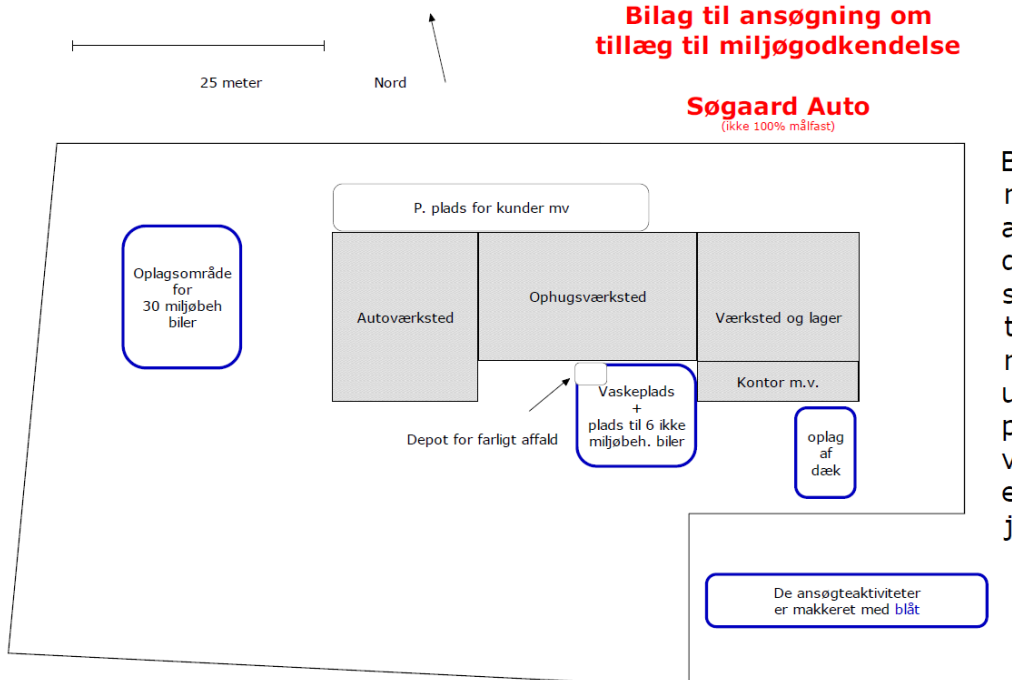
Bilag til ansøgning om tillæg til miljøgodkendelse

Søgaard Auto
(ikke 100% målfast)

25 meter

Nord

P. plads for kunder mv

Oplagsområde for 30 miljøbeh biler

Autoværksted

Ophugsværksted

Værksted og lager

Kontor m.v.

Vaskeplads + plads til 6 ikke miljøbeh. biler

Depot for farligt affald

oplag af dæk

De ansøgteaktiviteter er makkeret med blåt

E
n
a
d
s
t
n
u
p
v
e
j